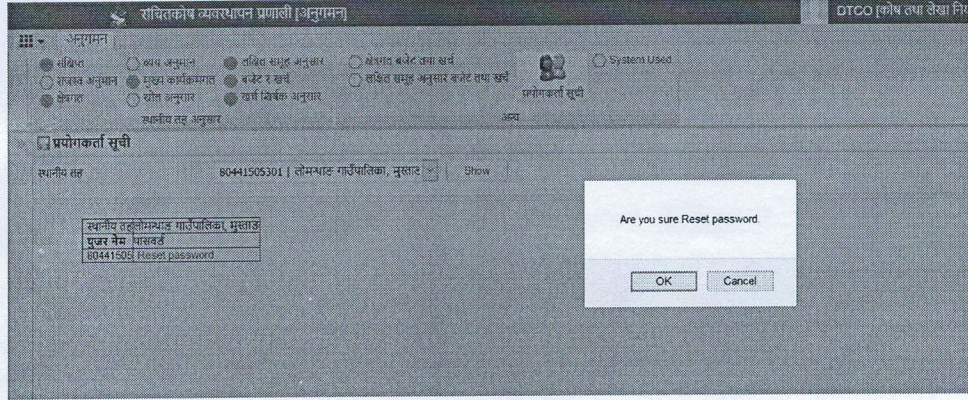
सचितकोष व्यवस्थापन प्रणाली [अनुगमन]

DTCO [कोष तथा लेखा नि

अनुगमन

संक्षिप्त
राजस्व अनुमान
क्षेत्रगत
व्यय अनुमान
मुख्य कार्यक्रमगत
स्रोत अनुसार
लक्षित समूह अनुसार
बजेट र खर्च
खर्च शिर्षक अनुसार
क्षेत्रगत बजेट तथा खर्च
लक्षित समूह अनुसार बजेट तथा खर्च
प्रयोगकर्ता सूची
System Used

स्थानीय तह अनुसार
अन्य

प्रयोगकर्ता सूची

स्थानीय तह 80441505301 | लोमन्थाङ गाउँपालिका, मुस्ताङ Show

| स्थानीय तह | लोमन्थाङ गाउँपालिका, मुस्ताङ |
|---|---|
| युजर नेम | पासवर्ड |
| 80441505 | Reset password |

Are you sure Reset password.

OK Cancel